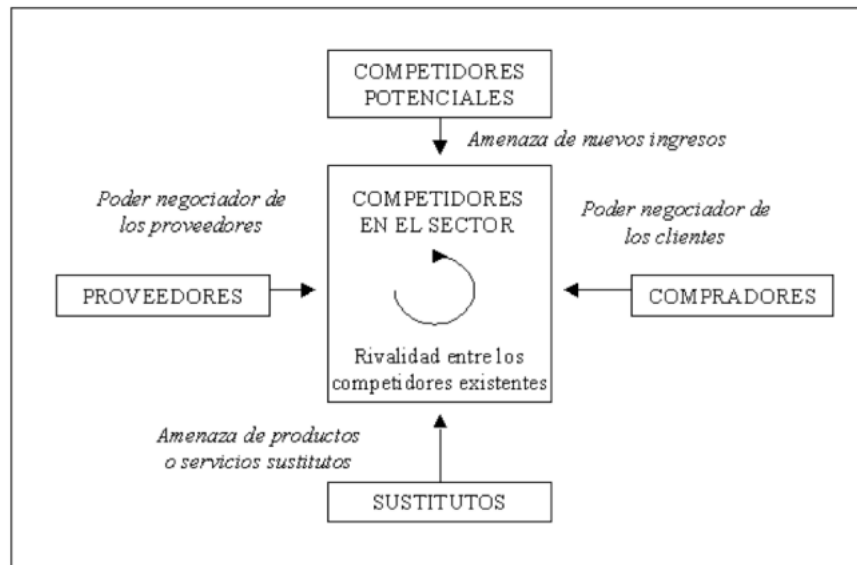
COMPETIDORES POTENCIALES

Amenaza de nuevos ingresos

Poder negociador de los proveedores

COMPETIDORES EN EL SECTOR

Poder negociador de los clientes

PROVEEDORES

COMPRADORES

Rivalidad entre los competidores existentes

Amenaza de productos o servicios sustitutos

SUSTITUTOS